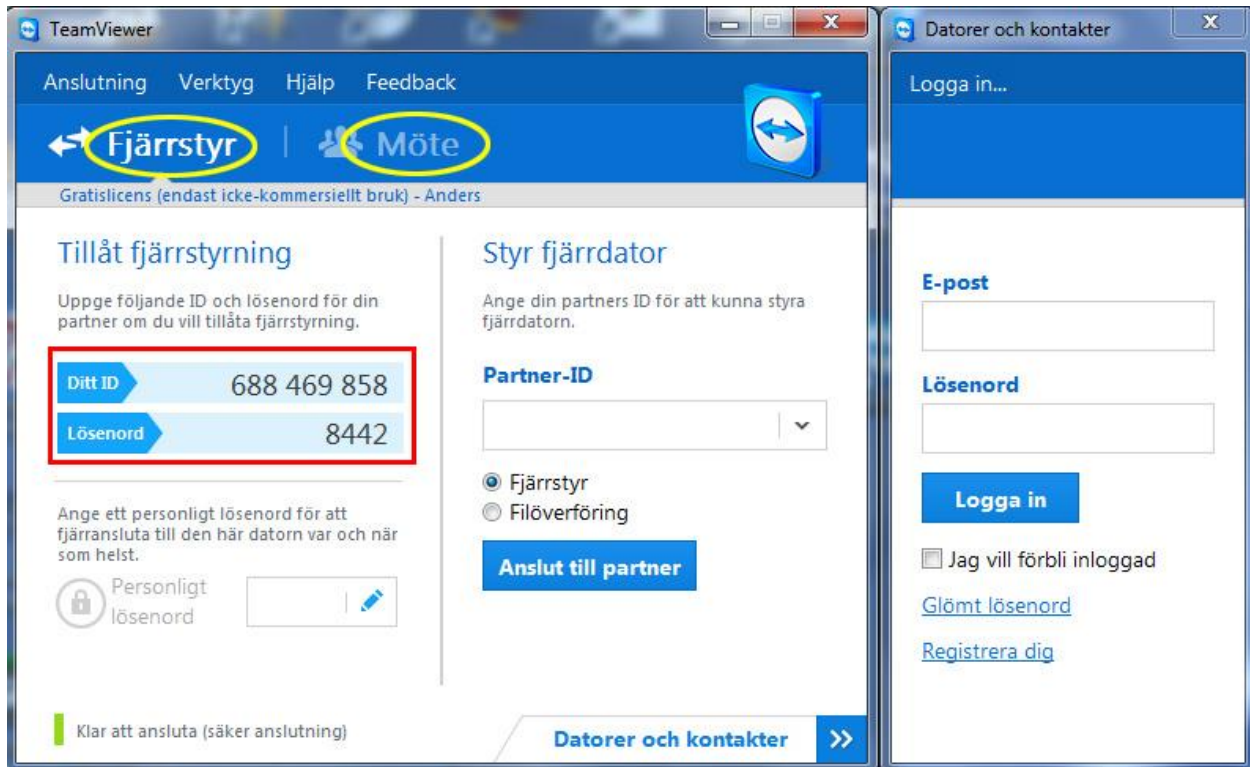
TeamViewer

Anslutning Verktyg Hjälp Feedback

Fjärrstyr | Möte

Gratislicens (endast icke-kommersiellt bruk) - Anders

Tillåt fjärrstyrning

Uppge följande ID och lösenord för din partner om du vill tillåta fjärrstyrning.

Ditt ID 688 469 858

Lösenord 8442

Ange ett personligt lösenord för att fjärransluta till den här datorn var och när som helst.

Personligt lösenord

Styr fjärrdator

Ange din partners ID för att kunna styra fjärrdatorn.

Partner-ID

Fjärrstyr
Filöverföring

Anslut till partner

Klar att ansluta (säker anslutning)

Datorer och kontakter »

Datorer och kontakter

Logga in...

E-post

Lösenord

Logga in

Jag vill förbli inloggad

Glömt lösenord

Registrera dig